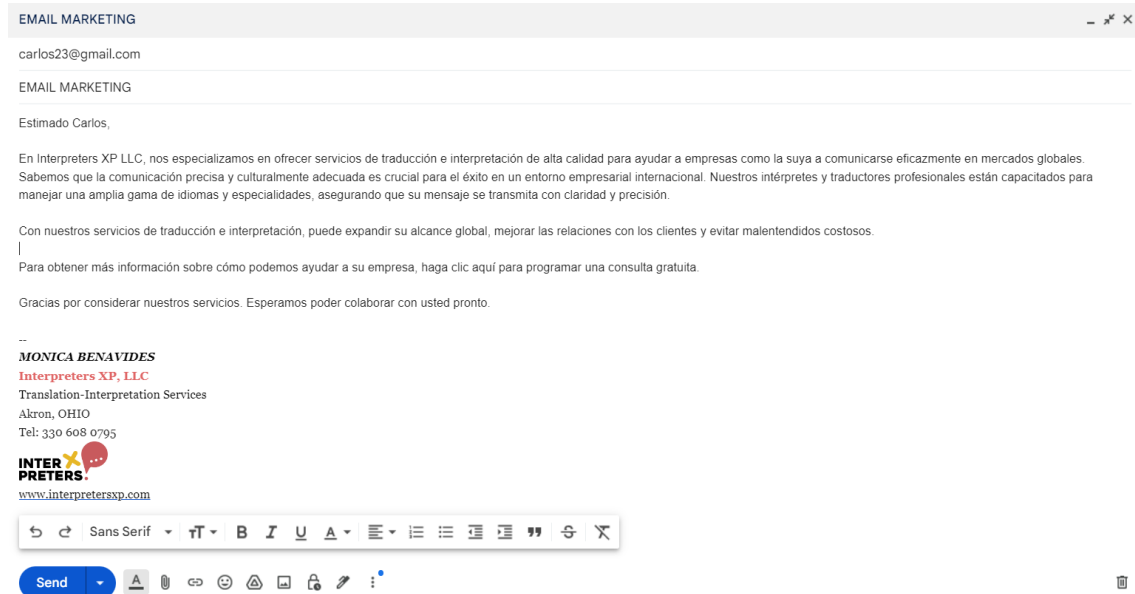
EMAIL MARKETING

carlos23@gmail.com

EMAIL MARKETING

Estimado Carlos,

En Interpreters XP LLC, nos especializamos en ofrecer servicios de traducción e interpretación de alta calidad para ayudar a empresas como la suya a comunicarse eficazmente en mercados globales. Sabemos que la comunicación precisa y culturalmente adecuada es crucial para el éxito en un entorno empresarial internacional. Nuestros intérpretes y traductores profesionales están capacitados para manejar una amplia gama de idiomas y especialidades, asegurando que su mensaje se transmita con claridad y precisión.

Con nuestros servicios de traducción e interpretación, puede expandir su alcance global, mejorar las relaciones con los clientes y evitar malentendidos costosos.

Para obtener más información sobre cómo podemos ayudar a su empresa, haga clic aquí para programar una consulta gratuita.

Gracias por considerar nuestros servicios. Esperamos poder colaborar con usted pronto.

--
MONICA BENAVIDES
Interpreters XP, LLC
Translation-Interpretation Services
Akron, OHIO
Tel: 330 608 0795

INTER X PRETERS.
www.interpretersxp.com

Sans Serif

Send